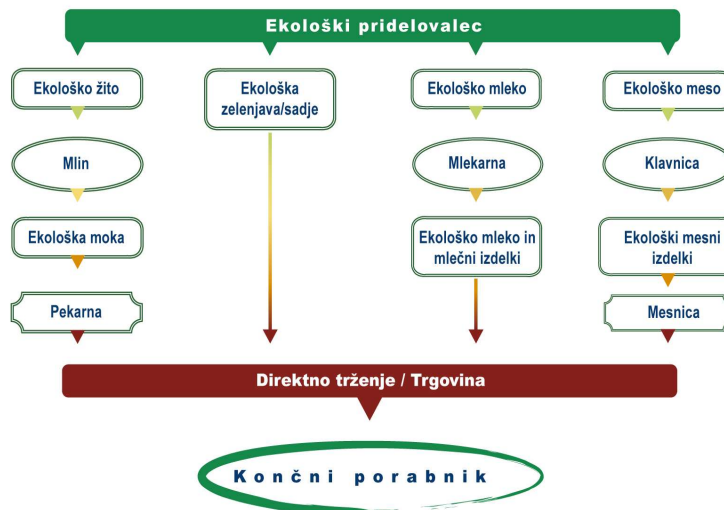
Ekološki pridelovalec

Ekološko žito

Mlin

Ekološka moka

Pekarna

Ekološka zelenjava/sadje

Ekološko mleko

Mlekarna

Ekološko mleko in mlečni izdelki

Ekološko meso

Klavnica

Ekološki mesni izdelki

Mesnica

Direktno trženje / Trgovina

Končni porabnik